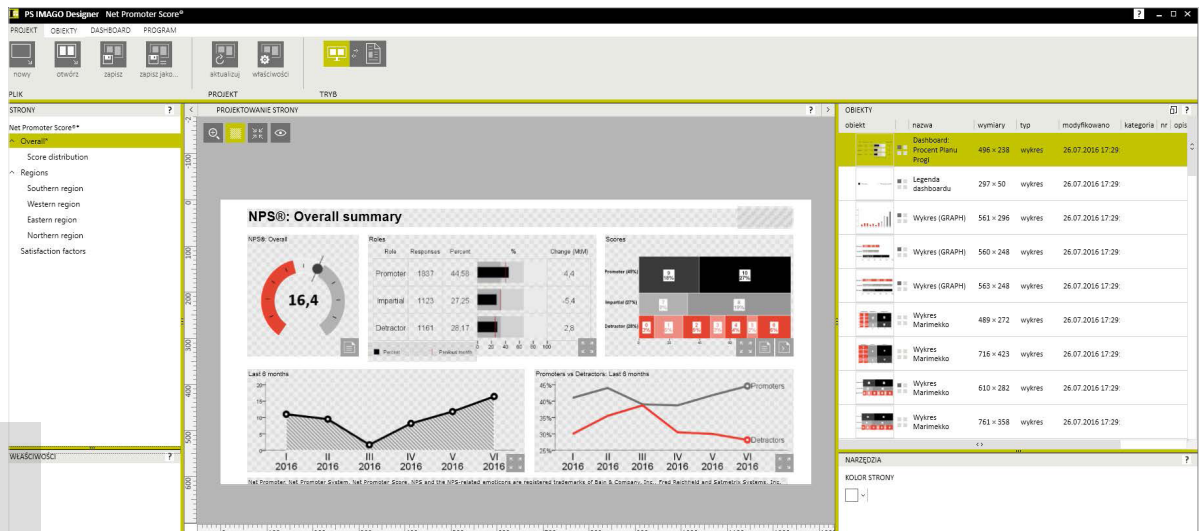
PS IMAGO Designer Net Promoter Score®

PROJEKT OBIEKTY DASHBOARD PROGRAM

nowy otwórz zapisz zapisz jako... aktualizuj właściwości

PLIK PROJEKT TRYB

STRONY ?

Net Promoter Score®*
Overall*
Score distribution
Regions
Southern region
Western region
Eastern region
Northern region
Satisfaction factors

WŁAŚCIWOŚCI ?

PROJEKTOWANIE STRONY ?

NPS®: Overall summary

NPS® Overall

16,4

Roles

| Role | Responses | Percent | % | Change (M/M) |
|---|---|---|---|---|
| Promoter | 1837 | 44,58 | | 4,4 |
| Impartial | 1123 | 27,25 | | -5,4 |
| Detractor | 1161 | 28,17 | | 2,8 |

0 20 40 60 80 100

Period Previous month

Scores

Promoter (45%)
Impartial (27%)
Detractor (28%)

Last 6 months

20 15 10 5 0

I 2016 II 2016 III 2016 IV 2016 V 2016 VI 2016

Promoters vs Detractors: Last 6 months

45% 40% 35% 30% 25%

Promoters
Detractors

I 2016 II 2016 III 2016 IV 2016 V 2016 VI 2016

Net Promoter, Net Promoter System, Net Promoter Score, NPS and the NPS-related emoticons are registered trademarks of Bain & Company, Inc., Fred Reichheld and Satmetrix Systems, Inc.

OBIEKTY ?

| obiekt | nazwa | wymiary | typ | modyfikowano | kategoria | nr | opis |
|---|---|---|---|---|---|---|---|
| | Dashboard: Procent Planu Progi | 496 × 238 | wykres | 26.07.2016 17:29 | | | |
| | Legenda dashboardu | 297 × 50 | wykres | 26.07.2016 17:29 | | | |
| | Wykres (GRAPH) | 561 × 296 | wykres | 26.07.2016 17:29 | | | |
| | Wykres (GRAPH) | 560 × 248 | wykres | 26.07.2016 17:29 | | | |
| | Wykres (GRAPH) | 563 × 248 | wykres | 26.07.2016 17:29 | | | |
| | Wykres Marimekko | 489 × 272 | wykres | 26.07.2016 17:29 | | | |
| | Wykres Marimekko | 716 × 423 | wykres | 26.07.2016 17:29 | | | |
| | Wykres Marimekko | 610 × 282 | wykres | 26.07.2016 17:29 | | | |
| | Wykres Marimekko | 761 × 358 | wykres | 26.07.2016 17:29 | | | |

NARZĘDZIA ?

KOLOR STRONY